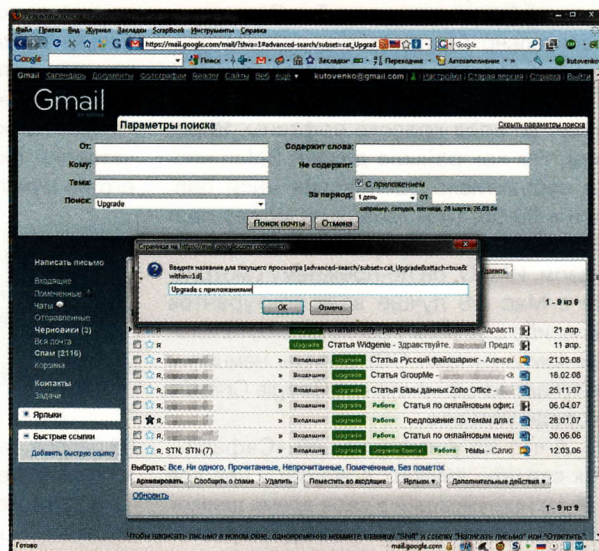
Файл Правка Вид Журнал Закладки ScrapBook Инструменты Справка

https://mail.google.com/mail/?shva=1#advanced-search/subset=cat_Upgrad

Google

Поиск · Закладки · Переводчик · Автозаполнение · kutovenko

Gmail Календарь Документы Фотографии Reader Сайты Веб ещё ▾ kutovenko@gmail.com | Настройки | Старая версия | Справка | Выйти

Gmail

Параметры поиска

Скрыть параметры поиска

От:

Кому:

Тема:

Поиск: Upgrade

Содержит слова:

Не содержит:

С приложением

За период: 1 день от

например, сегодня, пятница, 26 марта, 26.03.04

Поиск почты Отмена

Страница на http://mail.google.com сообщает:

Введите название для текущего просмотра [advanced-search/subset=cat_Upgrade&attach=true&within=1d]

Upgrade с приложениями

OK Отмена

Написать письмо

Входящие

Помеченные

Чаты

Отправленные

Черновики (3)

Вся почта

Спам (2116)

Корзина

Контакты

Задачи

Ярлыки

Быстрые ссылки

Добавить быструю ссылку

1 - 9 из 9

я Статья Glory - рисуем схемы в облаке - Здравств 21 апр.

я Upgrade Статья Widgenie - Здравствуйте. 11 апр.

я, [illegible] » Входящие Upgrade Статья Русский файлшаринг - Алексей 21.05.08

я, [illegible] » Входящие Upgrade Статья GroupMe - 18.02.08

я, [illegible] » Входящие Upgrade Статья Базы данных Zoho Office - 25.11.07

я, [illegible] » Входящие Работа Статья по онлайновым офис 06.04.07

я, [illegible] » Входящие Работа Предложение по темам для с 28.01.07

я, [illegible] » Входящие Работа Статья по онлайновым мене 30.06.06

я, STN, STN (7) » Входящие Upgrade Upgrade Special Работа темы - Салю 12.03.06

Выбрать: Все, Ни одного, Прочитанные, Непрочитанные, Помеченные, Без пометок

Архивировать Сообщить о спаме Удалить Поместить во входящие Ярлыки ▾ Дополнительные действия ▾

Обновить

1 - 9 из 9

Чтобы написать письмо в новом окне, одновременно нажмите клавишу "Shift" и ссылку "Написать письмо" или "Ответить".

Готово

mail.google.com